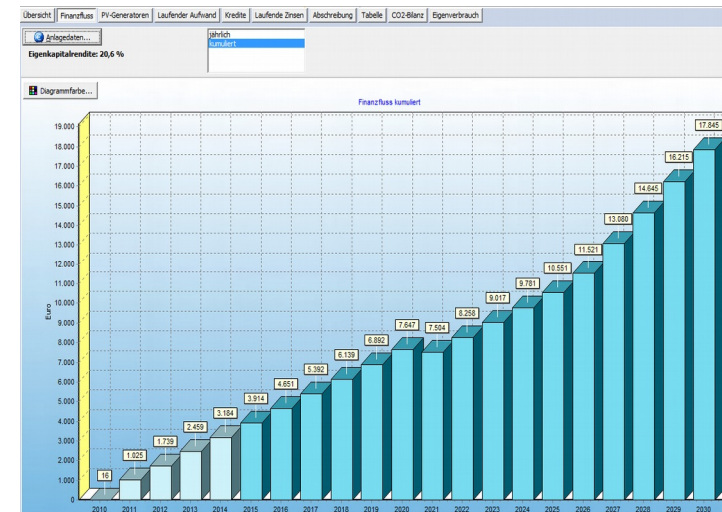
Übersicht | Finanzfluss | PV-Generatoren | Laufender Aufwand | Kredite | Laufende Zinsen | Abschreibung | Tabelle | CO2-Bilanz | Eigenverbrauch

Anlagedaten...

Eigenkapitalrendite: 20,6 %

jährlich
kumuliert

Diagrammfarbe...

Finanzfluss kumuliert

Euro

19.000
18.000
17.000
16.000
15.000
14.000
13.000
12.000
11.000
10.000
9.000
8.000
7.000
6.000
5.000
4.000
3.000
2.000
1.000
0

16
1.025
1.739
2.459
3.184
3.914
4.651
5.392
6.139
6.892
7.647
7.504
8.258
9.017
9.781
10.551
11.521
13.080
14.645
16.215
17.845

2010
2011
2012
2013
2014
2015
2016
2017
2018
2019
2020
2021
2022
2023
2024
2025
2026
2027
2028
2029
2030